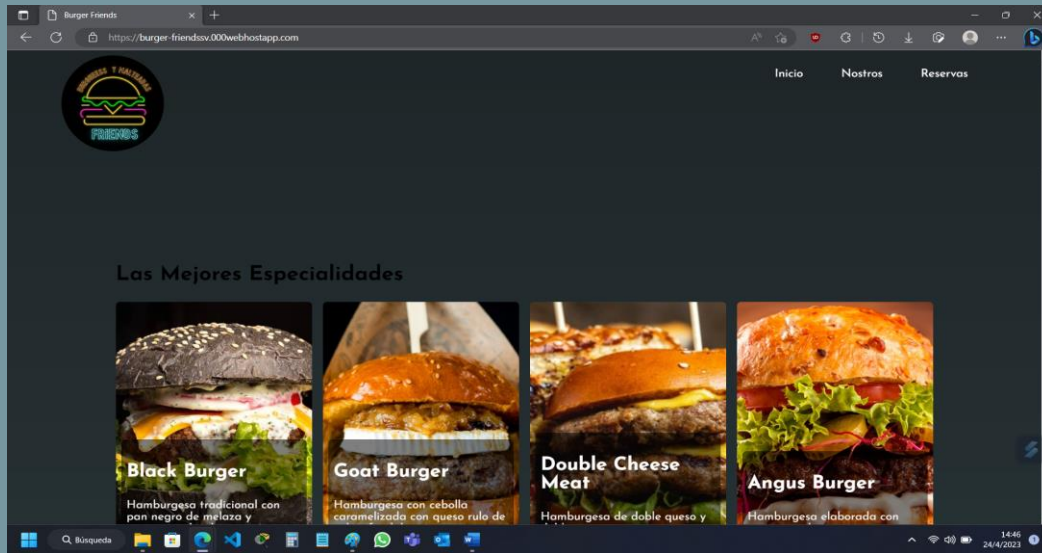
Burger Friends
https://burger-friendssv.000webhostapp.com

HAMBURGUESAS Y MALTEADAS
FRIENDS

Inicio
Nostros
Reservas

Las Mejores Especialidades

Black Burger
Hamburgesa tradicional con pan negro de melaza y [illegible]

Goat Burger
Hamburgesa con cebolla caramelizada con queso rulo de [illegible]

Double Cheese Meat
Hamburgesa de doble queso y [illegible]

Angus Burger
Hamburgesa elaborada con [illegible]

Búsqueda
14:46
24/4/2023